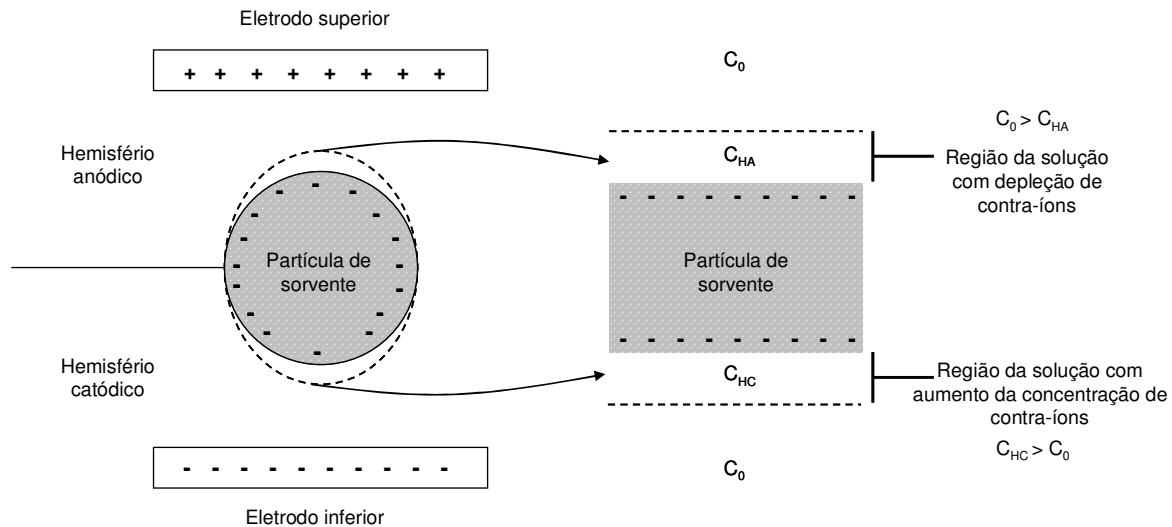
Eletrodo superior

+ + + + + + + + +

$C_0$

$C_0 > C_{HA}$

Hemisfério anódico

$C_{HA}$

Região da solução com depleção de contra-íons

Partícula de sorvente

Partícula de sorvente

Hemisfério catódico

$C_{HC}$

Região da solução com aumento da concentração de contra-íons

$C_{HC} > C_0$

- - - - - - - - - - -

$C_0$

Eletrodo inferior